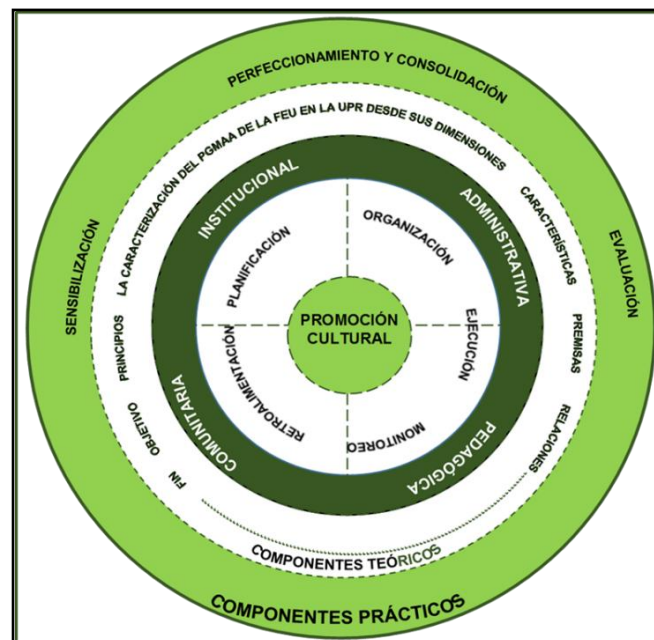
PERFECCIONAMIENTO Y CONSOLIDACIÓN

SENSIBILIZACIÓN

EVALUACIÓN

LA CARACTERIZACIÓN DEL PGMAA DE LA FEU EN LA UPR DESDE SUS DIMENSIONES

CARACTERÍSTICAS

PREMISAS

RELACIONES

PRINCIPIOS

OBJETIVO

FIN

INSTITUCIONAL

ADMINISTRATIVA

PEDAGÓGICA

COMUNITARIA

PLANIFICACIÓN

ORGANIZACIÓN

EJECUCIÓN

MONITOREO

RETROALIMENTACIÓN

PROMOCIÓN CULTURAL

COMPONENTES TEÓRICOS

COMPONENTES PRÁCTICOS